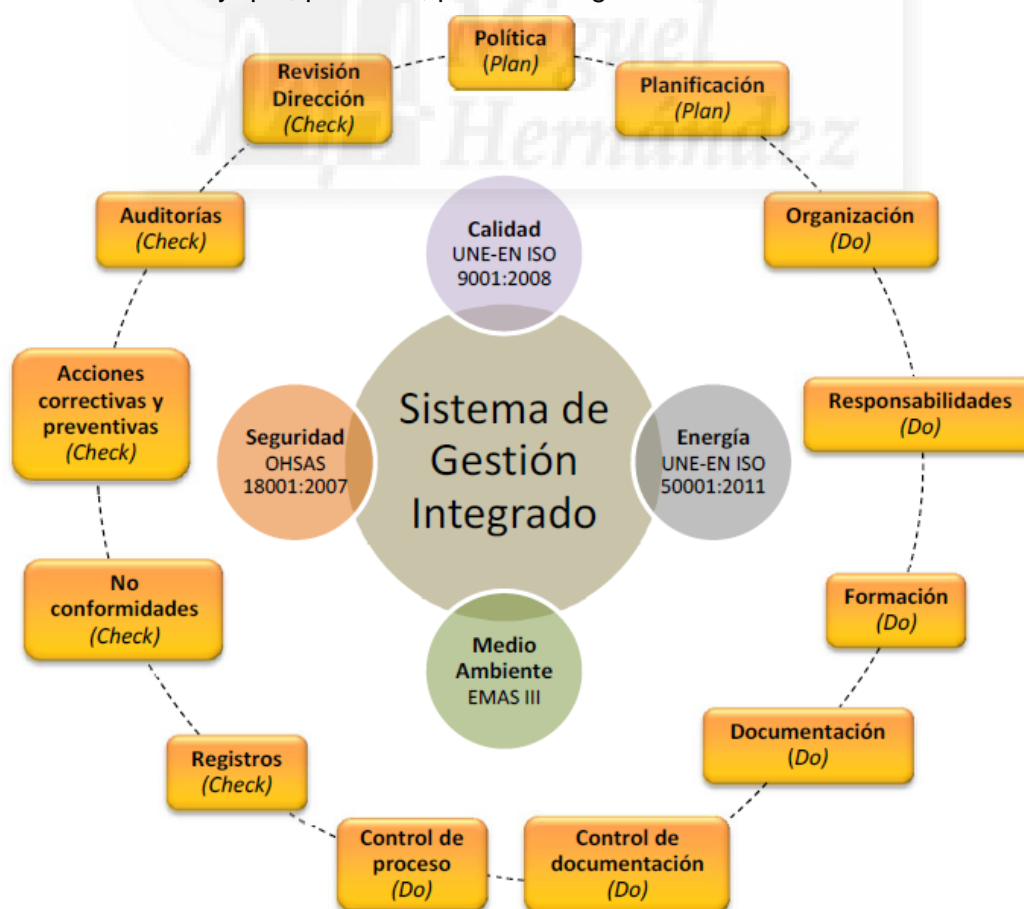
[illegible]

Política
(Plan)

Planificación
(Plan)

Organización
(Do)

Responsabilidades
(Do)

Formación
(Do)

Documentación
(Do)

Control de documentación
(Do)

Control de proceso
(Do)

Registros
(Check)

No conformidades
(Check)

Acciones correctivas y preventivas
(Check)

Auditorías
(Check)

Revisión Dirección
(Check)

Calidad
UNE-EN ISO 9001:2008

Sistema de Gestión Integrado

Seguridad
OHSAS 18001:2007

Energía
UNE-EN ISO 50001:2011

Medio Ambiente
EMAS III

Miguel Hernández